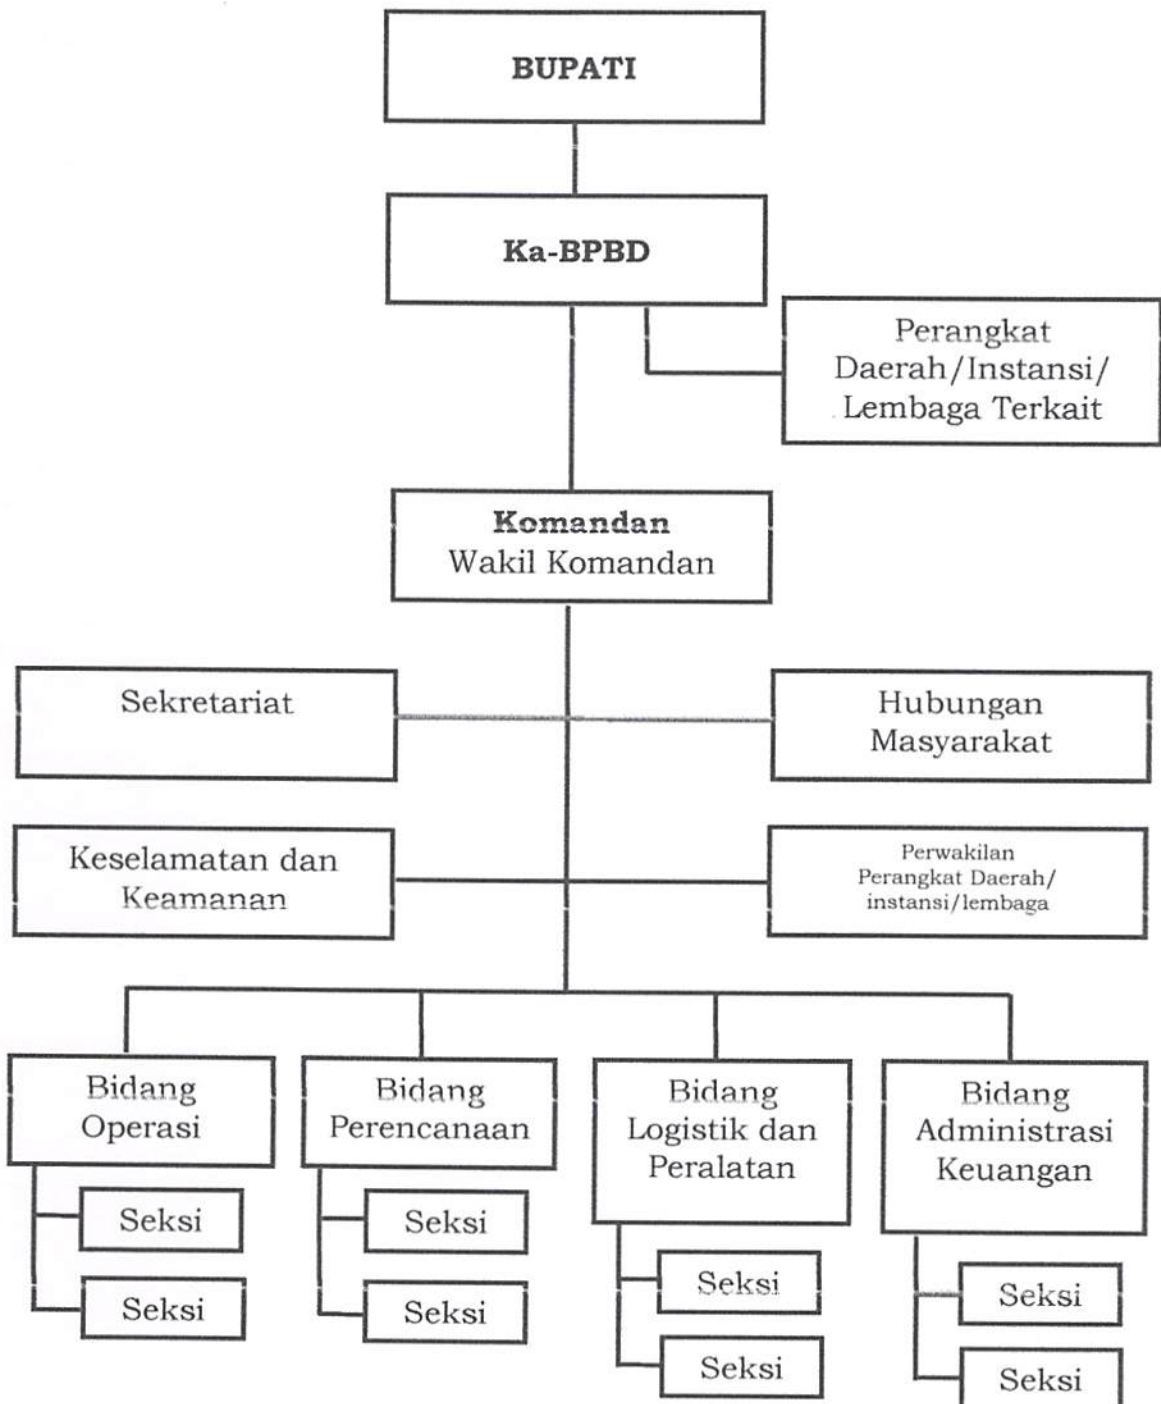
BUPATI

Ka-BPBD

Perangkat Daerah/Instansi/ Lembaga Terkait

Komandan
Wakil Komandan

Sekretariat

Hubungan Masyarakat

Keselamatan dan Keamanan

Perwakilan Perangkat Daerah/ instansi/lembaga

Bidang Operasi

Seksi

Seksi

Bidang Perencanaan

Seksi

Seksi

Bidang Logistik dan Peralatan

Seksi

Seksi

Bidang Administrasi Keuangan

Seksi

Seksi